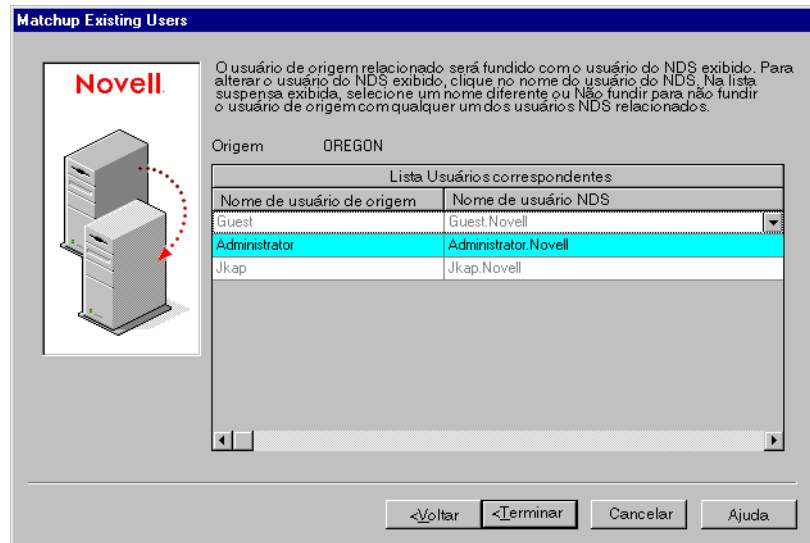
Matchup Existing Users

Novell.

O usuário de origem relacionado será fundido com o usuário do NDS exibido. Para alterar o usuário do NDS exibido, clique no nome do usuário do NDS. Na lista suspensa exibida, selecione um nome diferente ou Não fundir para não fundir o usuário de origem com qualquer um dos usuários NDS relacionados.

Origem OREGON

Lista Usuários correspondentes

| Nome de usuário de origem | Nome de usuário NDS |
|---|---|
| Guest | Guest.Novell |
| Administrator | Administrator.Novell |
| Jkap | Jkap.Novell |

<Voltar <Terminar Cancelar Ajuda